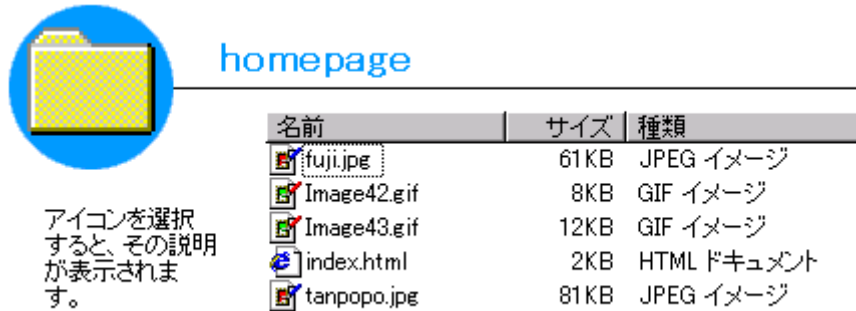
homepage

アイコンを選択すると、その説明が表示されます。

| 名前 | サイズ | 種類 |
|---|---|---|
| fuji.jpg | 61KB | JPEG イメージ |
| Image42.gif | 8KB | GIF イメージ |
| Image43.gif | 12KB | GIF イメージ |
| index.html | 2KB | HTML ドキュメント |
| tanpopo.jpg | 81KB | JPEG イメージ |